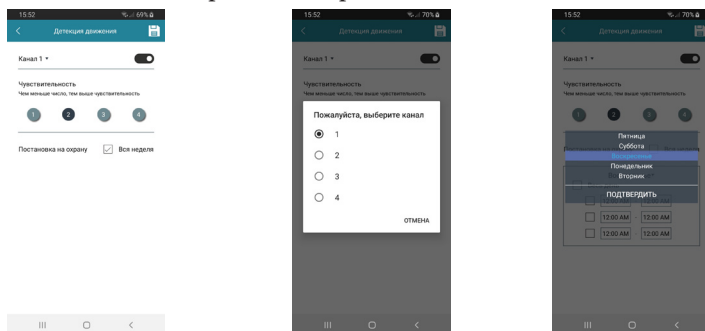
15:52 69%

Детекция движения

Канал 1

Чувствительность
Чем меньше число, тем выше чувствительность

1 2 3 4

Постановка на охрану
Вся неделя

15:52 70%

Детекция движения

Канал 1

Чувствительность
Чем меньше число, тем выше чувствительность

Пожалуйста, выберите канал

1
2
3
4

ОТМЕНА

15:52 70%

Канал 1

Чувствительность
Чем меньше число, тем выше чувствительность

1 2 3 4

Пятница
Суббота
Воскресенье
Понедельник
Вторник

ПОДТВЕРДИТЬ

12:00 AM 12:00 AM
12:00 AM 12:00 AM
12:00 AM 12:00 AM